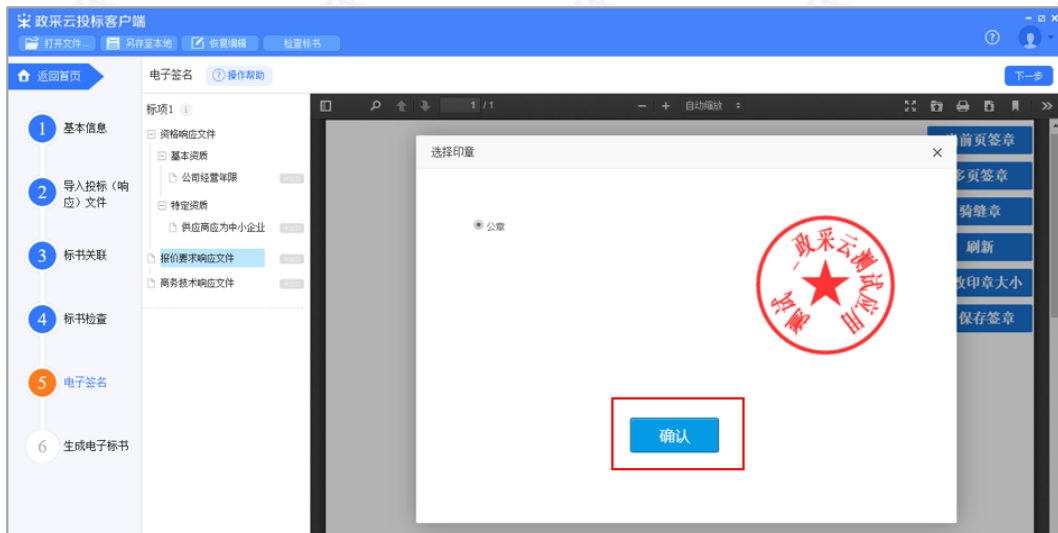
政采云投标客户端

打开文件... 另存至本地 恢复编辑 检查标书

返回首页

电子签名 操作帮助

下一步

1 基本信息

2 导入投标（响应）文件

3 标书关联

4 标书检查

5 电子签名

6 生成电子标书

标项1

资格响应文件

基本资质

公司经营年限

特定资质

供应商应为中小企业

报价要求响应文件

商务技术响应文件

1 / 1

自动缩放

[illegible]前页签章

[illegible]多页签章

骑缝章

刷新

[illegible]改印章大小

保存签章

选择印章

公章

政采云测试应用

确认